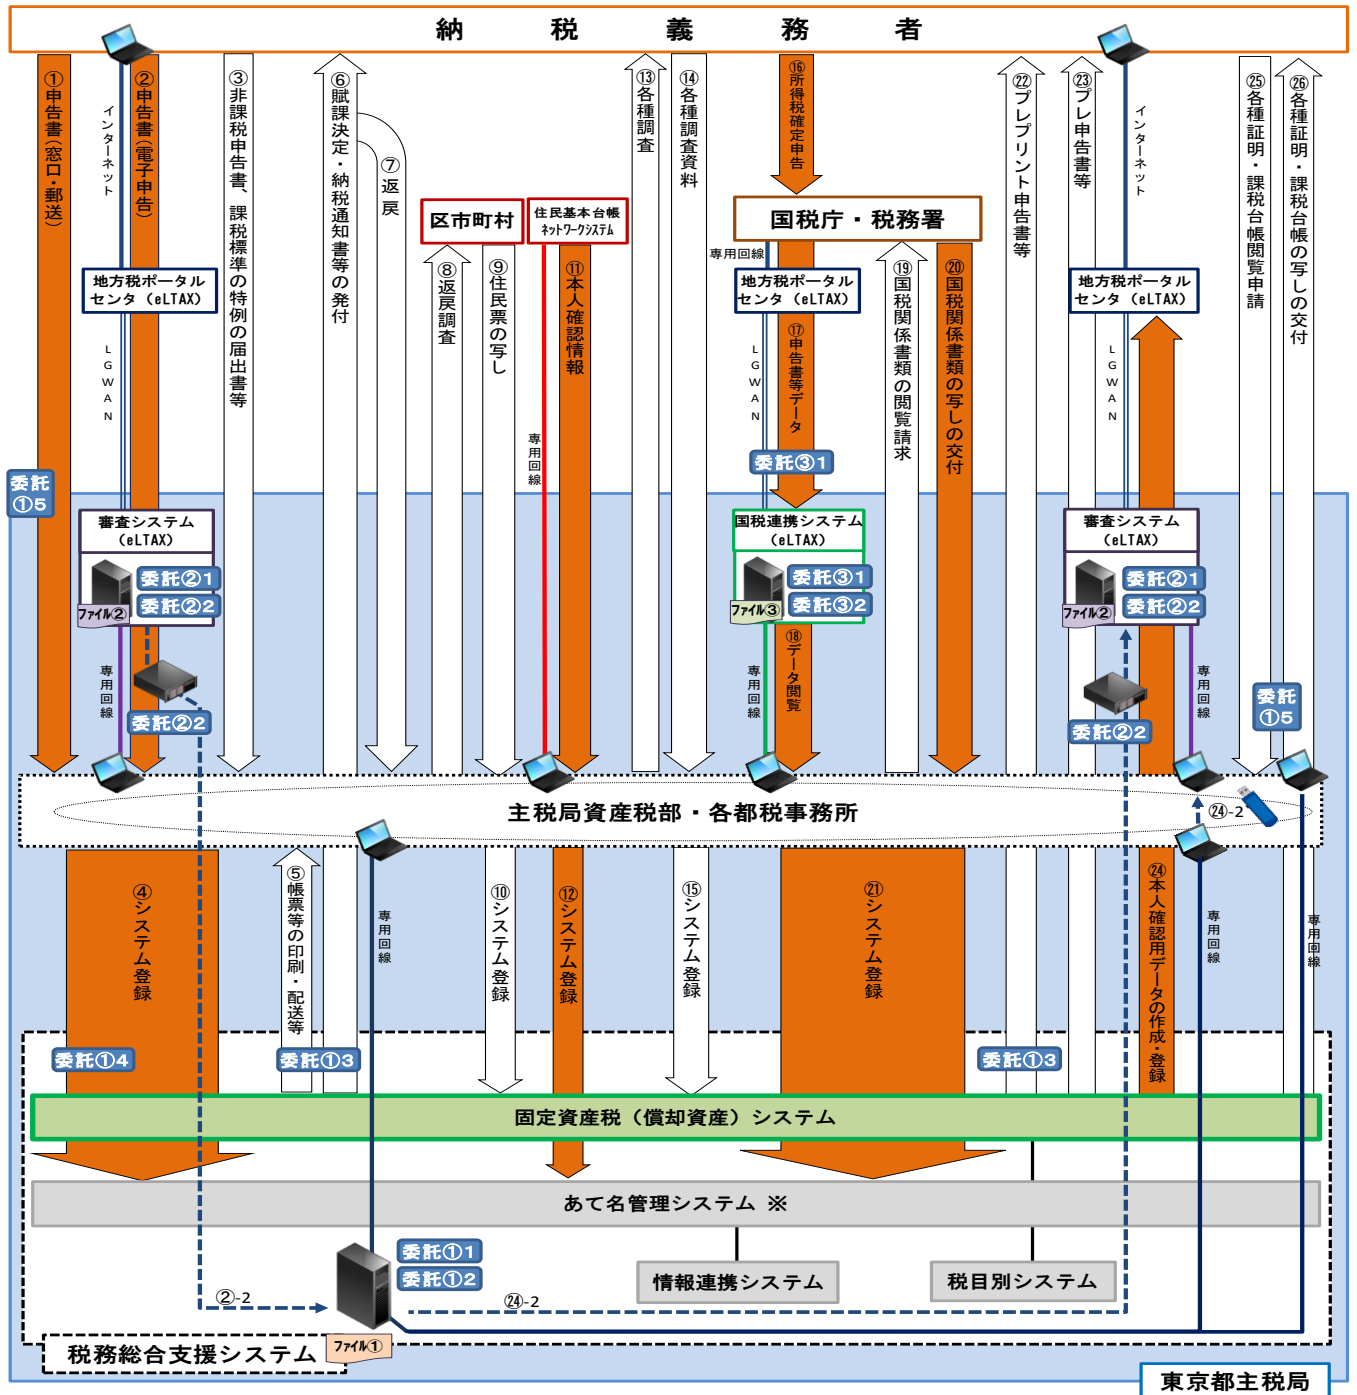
納　税　義　務　者

①申告書（窓口・郵送）
インターネット
②申告書（電子申告）
③非課税申告書、課税標準の特例の届出書等
⑥賦課決定・納税通知書等の発付
⑦返戻
⑬各種調査
⑭各種調査資料
⑯所得税確定申告
㉒プレプリント申告書等
㉓プレ申告書等
インターネット
㉕各種証明・課税台帳閲覧申請
㉖各種証明・課税台帳の写しの交付

区市町村
住民基本台帳ネットワークシステム
国税庁・税務署
専用回線

地方税ポータルセンタ（eLTAX）
LGWAN
⑧返戻調査
⑨住民票の写し
⑪本人確認情報
専用回線
地方税ポータルセンタ（eLTAX）
LGWAN
⑰申告書等データ
⑲国税関係書類の閲覧請求
⑳国税関係書類の写しの交付
地方税ポータルセンタ（eLTAX）
LGWAN

委託①5
委託③1
審査システム（eLTAX）
委託②1
委託②2
ファイル②
国税連携システム（eLTAX）
委託③1
委託③2
ファイル③
審査システム（eLTAX）
委託②1
委託②2
ファイル②
専用回線
委託②2
専用回線
⑱データ閲覧
委託②2
専用回線
委託①5

主税局資産税部・各都税事務所
㉔-2

④システム登録
⑤帳票等の印刷・配送等
専用回線
⑩システム登録
⑫システム登録
⑮システム登録
㉑システム登録
㉔本人確認用データの作成・登録
専用回線
専用回線

委託①4
委託①3
委託①3
固定資産税（償却資産）システム
あて名管理システム　※
委託①1
委託①2
②-2
㉔-2
情報連携システム
税目別システム
ファイル①
税務総合支援システム
東京都主税局